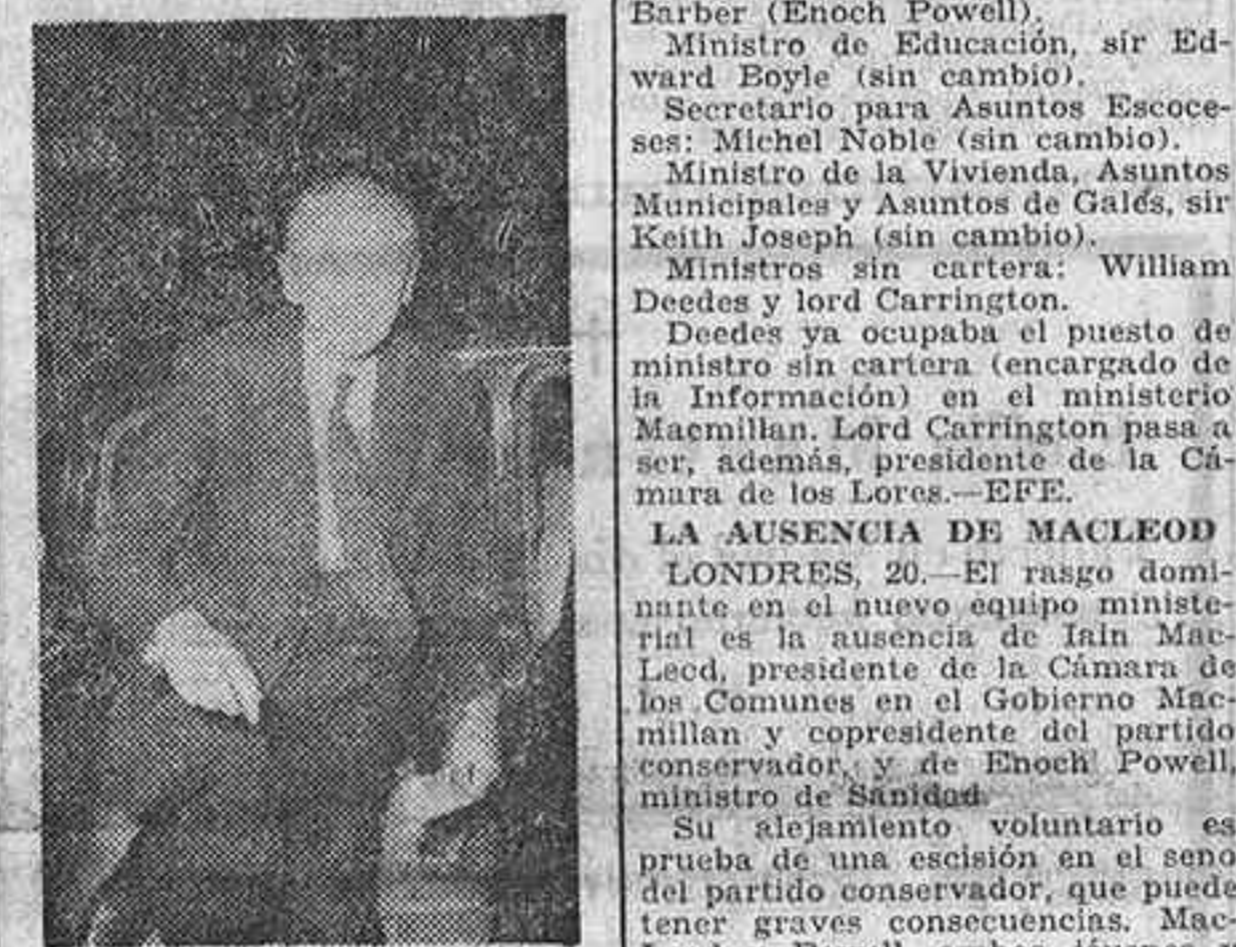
Barber (Enoch Powell).

Ministro de Educación, sir Edward Boyle (sin cambio).

Secretario para Asuntos Escoceses: Michel Noble (sin cambio).

Ministro de la Vivienda, Asuntos Municipales y Asuntos de Galés, sir Keith Joseph (sin cambio).

Ministros sin cartera: William Deedes y lord Carrington.

Deedes ya ocupaba el puesto de ministro sin cartera (encargado de la Información) en el ministerio Macmillan. Lord Carrington pasa a ser, además, presidente de la Cámara de los Lores.—EFE.

LA AUSENCIA DE MACLEOD

LONDRES, 20.—El rasgo dominante en el nuevo equipo ministerial es la ausencia de Iain MacLeod, presidente de la Cámara de los Comunes en el Gobierno Macmillan y copresidente del partido conservador, y de Enoch Powell, ministro de Sanidad.

Su alejamiento voluntario es prueba de una escisión en el seno del partido conservador, que puede tener graves consecuencias. Mac-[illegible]